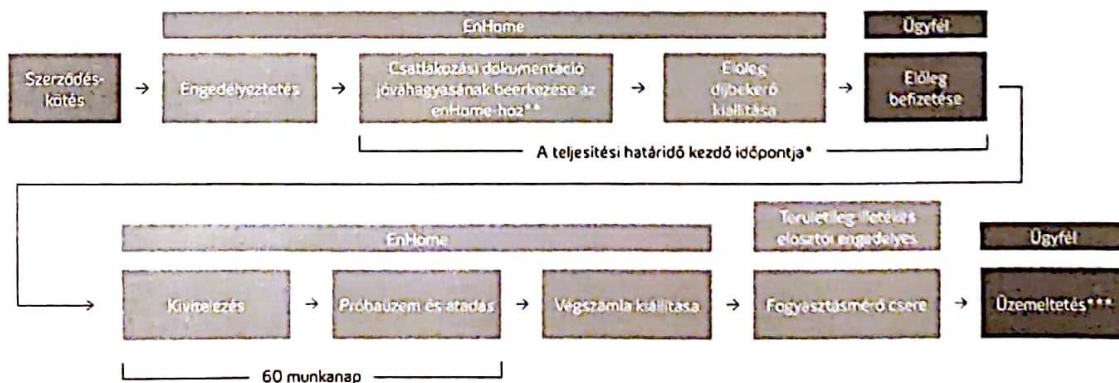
EnHome

Ügyfél

Szerződéskötés → Engedélyeztetés → Csatlakozási dokumentáció jóváhagyásának beérkezése az enHome-hoz** → Előleg díjbekérő kiállítása → Előleg befizetése

A teljesítési határidő kezdő időpontja*

EnHome

Területileg illetékes elosztói engedélyes

Ügyfél

Kivitelezés → Próbaüzem és átadás → Végszámla kiállítása → Fogyasztásmérő csere → Üzemeltetés***

60 munkanap